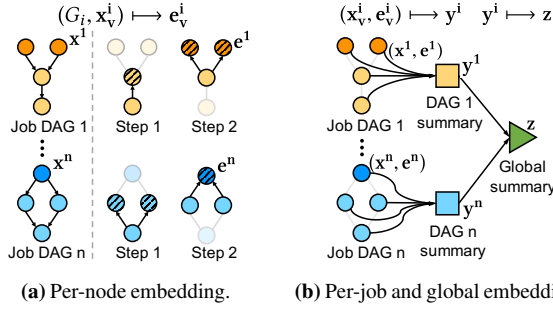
$(G_i, \mathbf{x}_v^i) \longmapsto \mathbf{e}_v^i$

$\mathbf{x}^1$

Job DAG 1

Step 1

Step 2

$\mathbf{e}^1$

$\mathbf{x}^n$

Job DAG n

Step 1

Step 2

$\mathbf{e}^n$

$(\mathbf{x}_v^i, \mathbf{e}_v^i) \longmapsto \mathbf{y}^i \quad \mathbf{y}^i \longmapsto \mathbf{z}$

$(\mathbf{x}^1, \mathbf{e}^1)$

$\mathbf{y}^1$

DAG 1 summary

Job DAG 1

$\mathbf{z}$

Global summary

$(\mathbf{x}^n, \mathbf{e}^n)$

$\mathbf{y}^n$

DAG n summary

Job DAG n

**(a)** Per-node embedding.

**(b)** Per-job and global embeddi